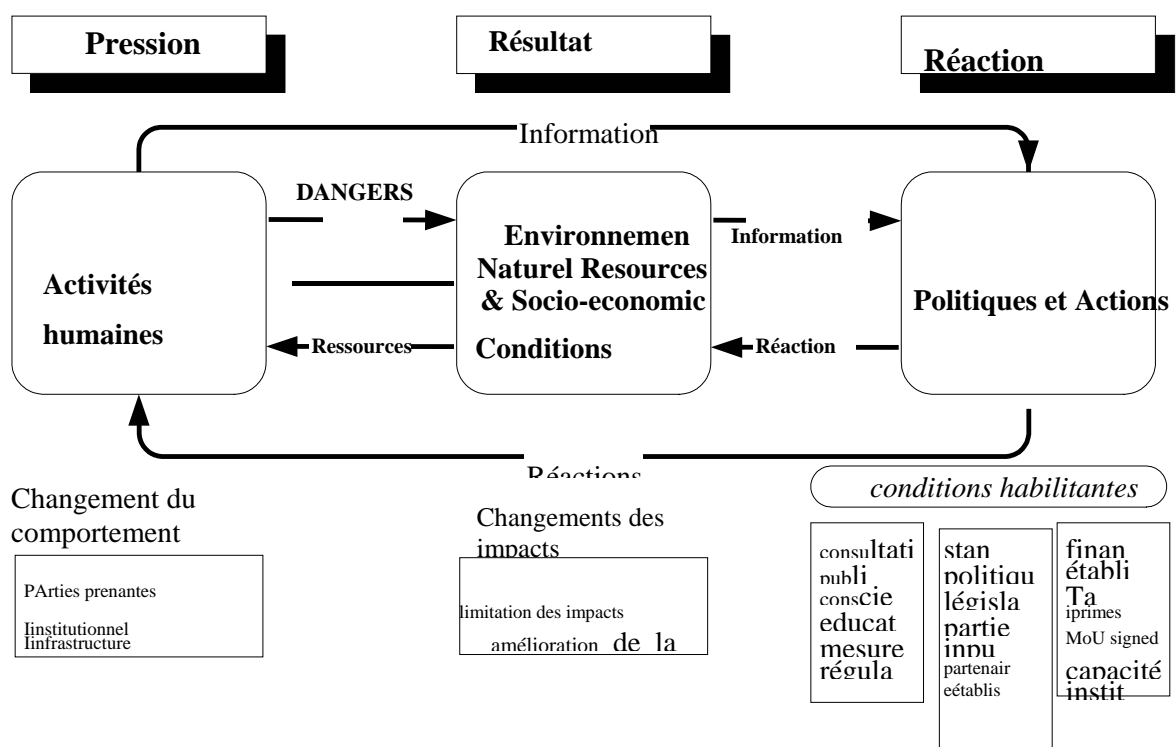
Pression

Résultat

Réaction

Information

DANGERS

Activités humaines

Environnemen Naturel Resources & Socio-economic Conditions

Information

Politiques et Actions

Ressources

Réaction

Réactions

Changement du comportement

PArties prenantes

Iinstitutionnel
Iinfrastructure

Changements des impacts

limitation des impacts

amélioration de la

conditions habilitantes

consultati
publi
conscie
educat
mesure
régula

stan
politiqu
législa
partie
inpu
partenair
eétablis

finan
établi
Ta
iprimes
MoU signed
capacité
instit